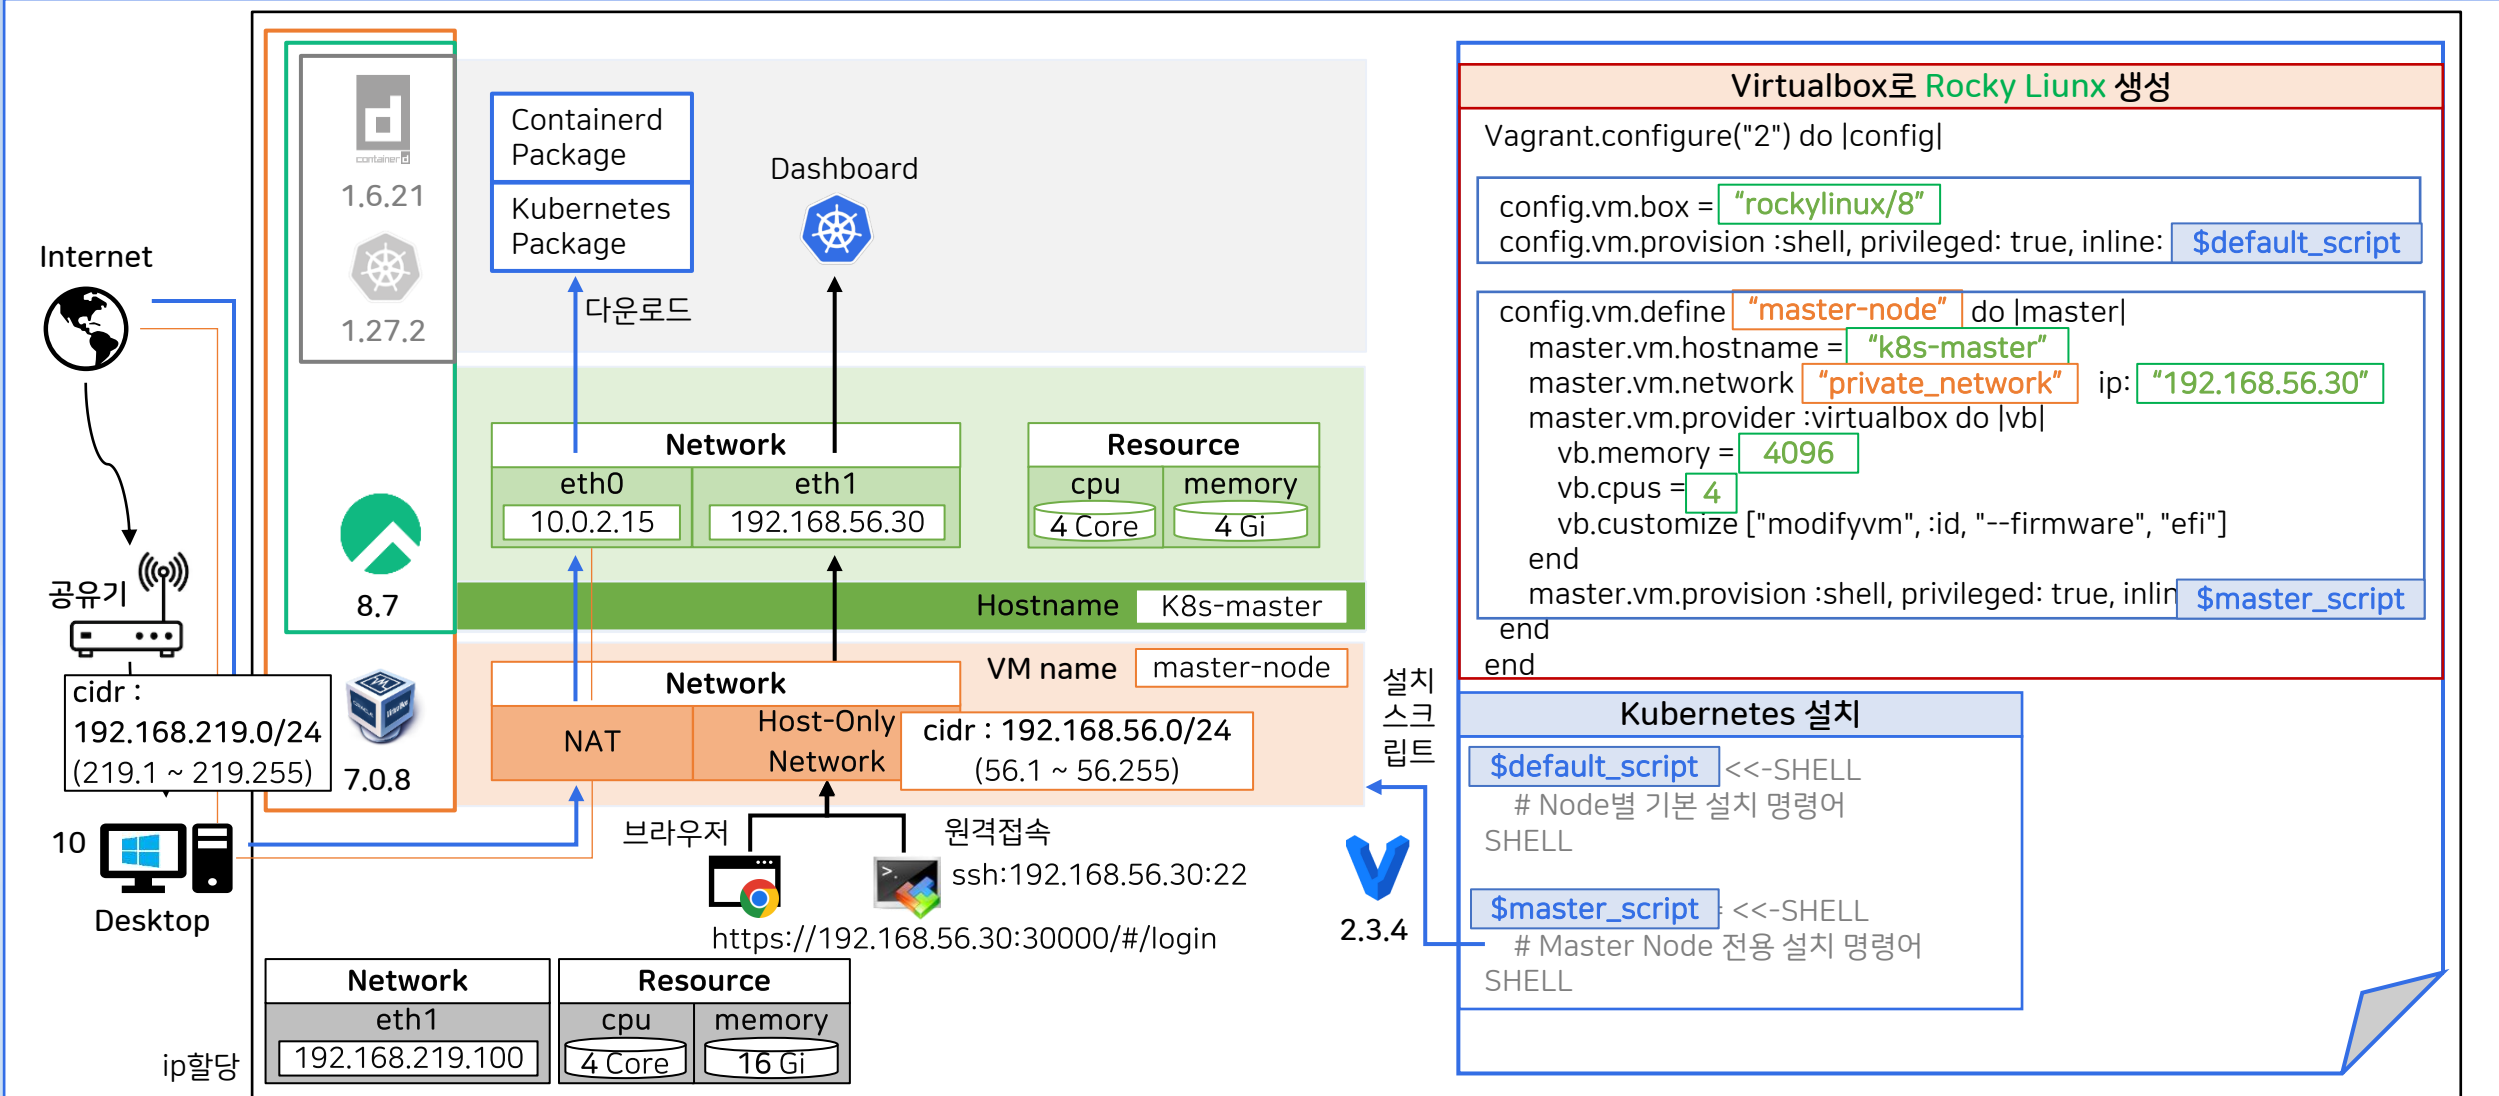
Internet

공유기

cidr : 192.168.219.0/24 (219.1 ~ 219.255)

10

Desktop

ip할당

container d

1.6.21

1.27.2

8.7

7.0.8

Containerd Package

Kubernetes Package

Dashboard

다운로드

| Network | |
|---|---|
| eth0 | eth1 |
| 10.0.2.15 | 192.168.56.30 |

| Resource | |
|---|---|
| cpu | memory |
| 4 Core | 4 Gi |

Hostname K8s-master

VM name master-node

| Network | |
|---|---|
| NAT | Host-Only Network |

cidr : 192.168.56.0/24 (56.1 ~ 56.255)

브라우저

원격접속

ssh:192.168.56.30:22

https://192.168.56.30:30000/#/login

| Network |
|---|
| eth1 |
| 192.168.219.100 |

| Resource | |
|---|---|
| cpu | memory |
| 4 Core | 16 Gi |

설치 스크립트

2.3.4

Virtualbox로 Rocky Liunx 생성

Vagrant.configure("2") do |config|

config.vm.box = "rockylinux/8"
config.vm.provision :shell, privileged: true, inline: $default_script

config.vm.define "master-node" do |master|
master.vm.hostname = "k8s-master"
master.vm.network "private_network" ip: "192.168.56.30"
master.vm.provider :virtualbox do |vb|
vb.memory = 4096
vb.cpus = 4
vb.customize ["modifyvm", :id, "--firmware", "efi"]
end
master.vm.provision :shell, privileged: true, inlin $master_script
end
end

Kubernetes 설치

$default_script <<-SHELL
# Node별 기본 설치 명령어
SHELL

$master_script <<-SHELL
# Master Node 전용 설치 명령어
SHELL